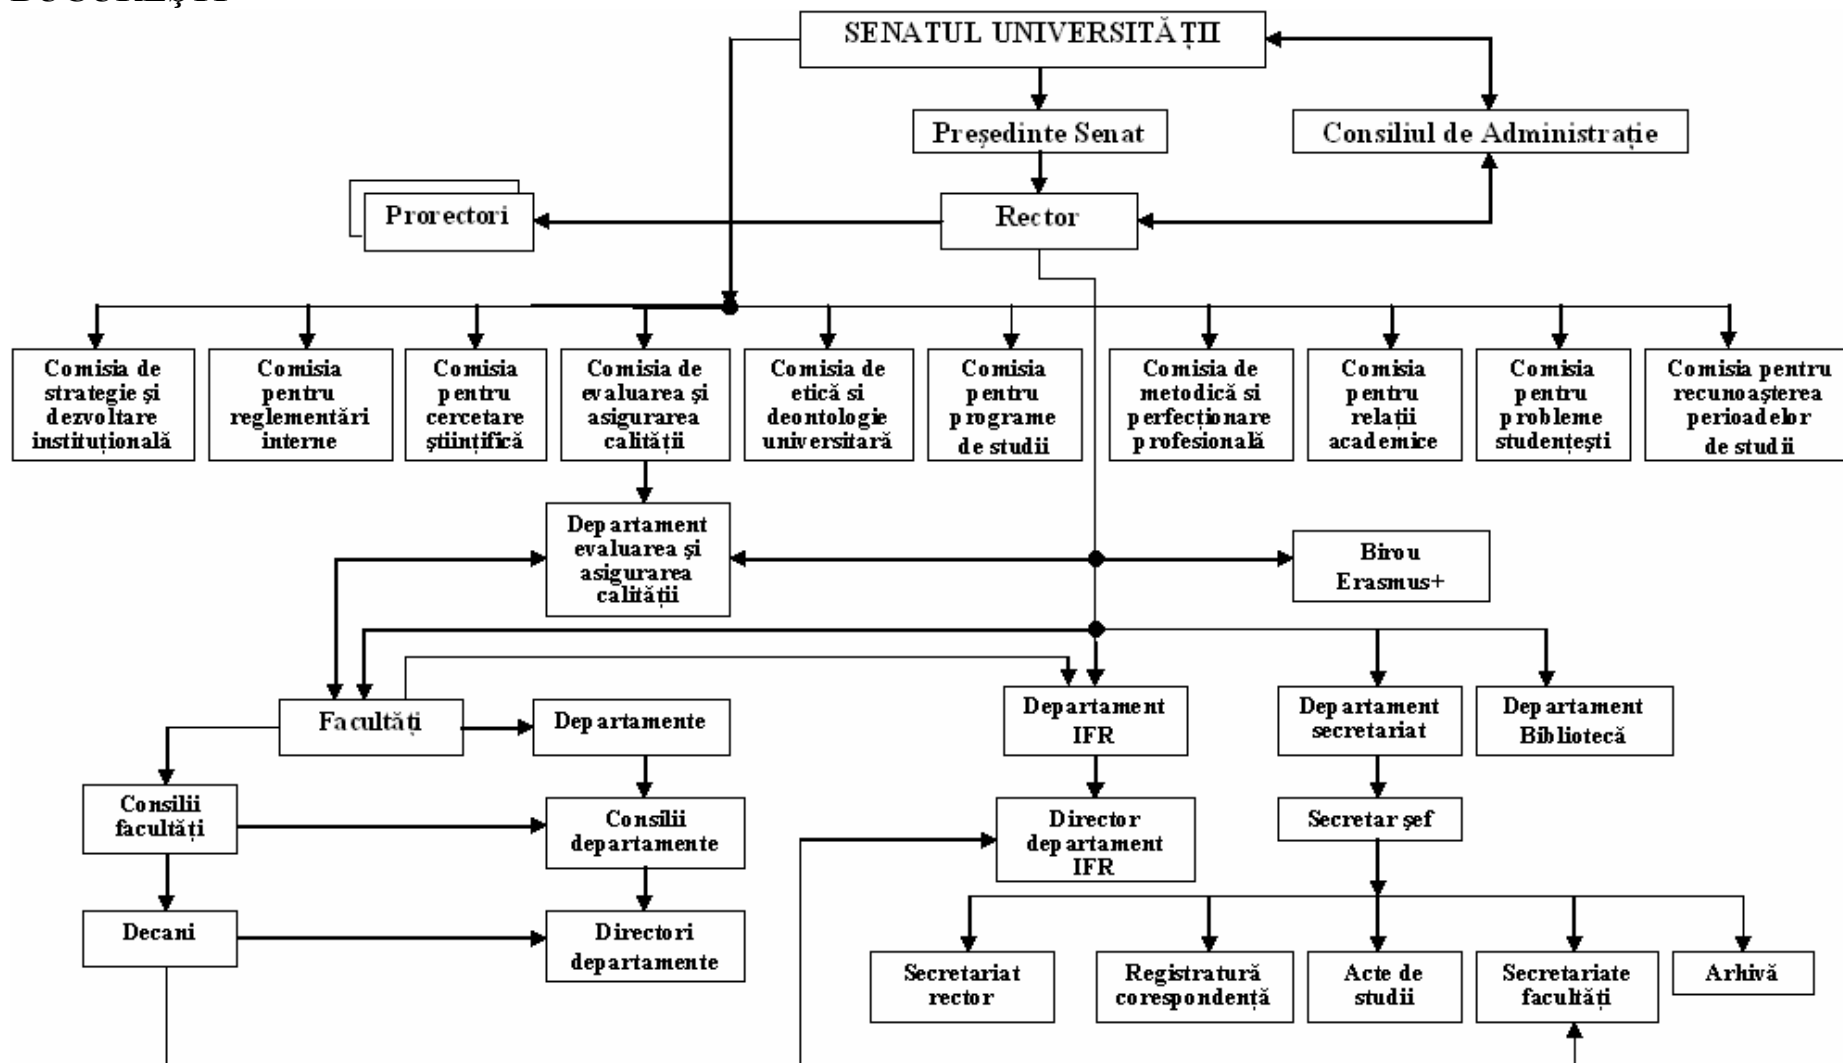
SENATUL UNIVERSITĂȚII

Președinte Senat

Consiliul de Administrație

Prorectori

Rector

Comisia de strategie și dezvoltare instituțională

Comisia pentru reglementări interne

Comisia pentru cercetare științifică

Comisia de evaluarea și asigurarea calității

Comisia de etică și deontologie universitară

Comisia pentru programe de studii

Comisia de metodică și perfecționare profesională

Comisia pentru relații academice

Comisia pentru probleme studențești

Comisia pentru recunoașterea perioadelor de studii

Departament evaluarea și asigurarea calității

Birou Erasmus+

Facultăți

Departamente

Departament IFR

Departament secretariat

Departament Bibliotecă

Consilii facultăți

Consilii departamente

Director departament IFR

Secretar șef

Decani

Directori departamente

Secretariat rector

Registratură corespondență

Acte de studii

Secretariate facultăți

Arhivă